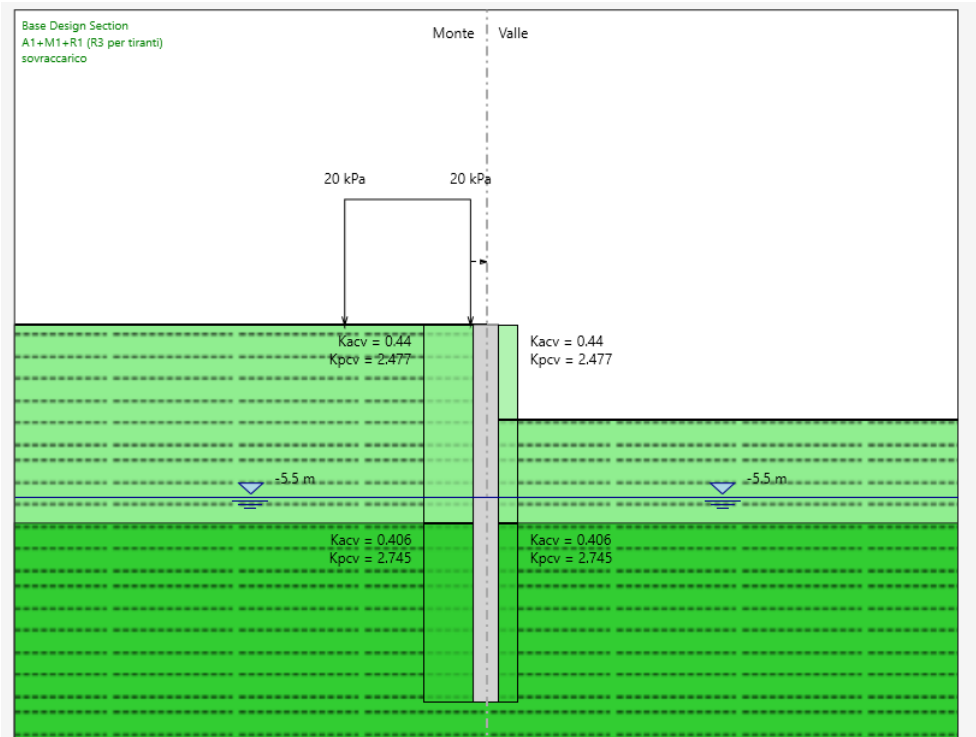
Base Design Section
A1+M1+R1 (R3 per tiranti)
sovraccarico

Monte Valle

20 kPa 20 kPa

Kacv = 0.44
Kpcv = 2.477

Kacv = 0.44
Kpcv = 2.477

-5.5 m

-5.5 m

Kacv = 0.406
Kpcv = 2.745

Kacv = 0.406
Kpcv = 2.745